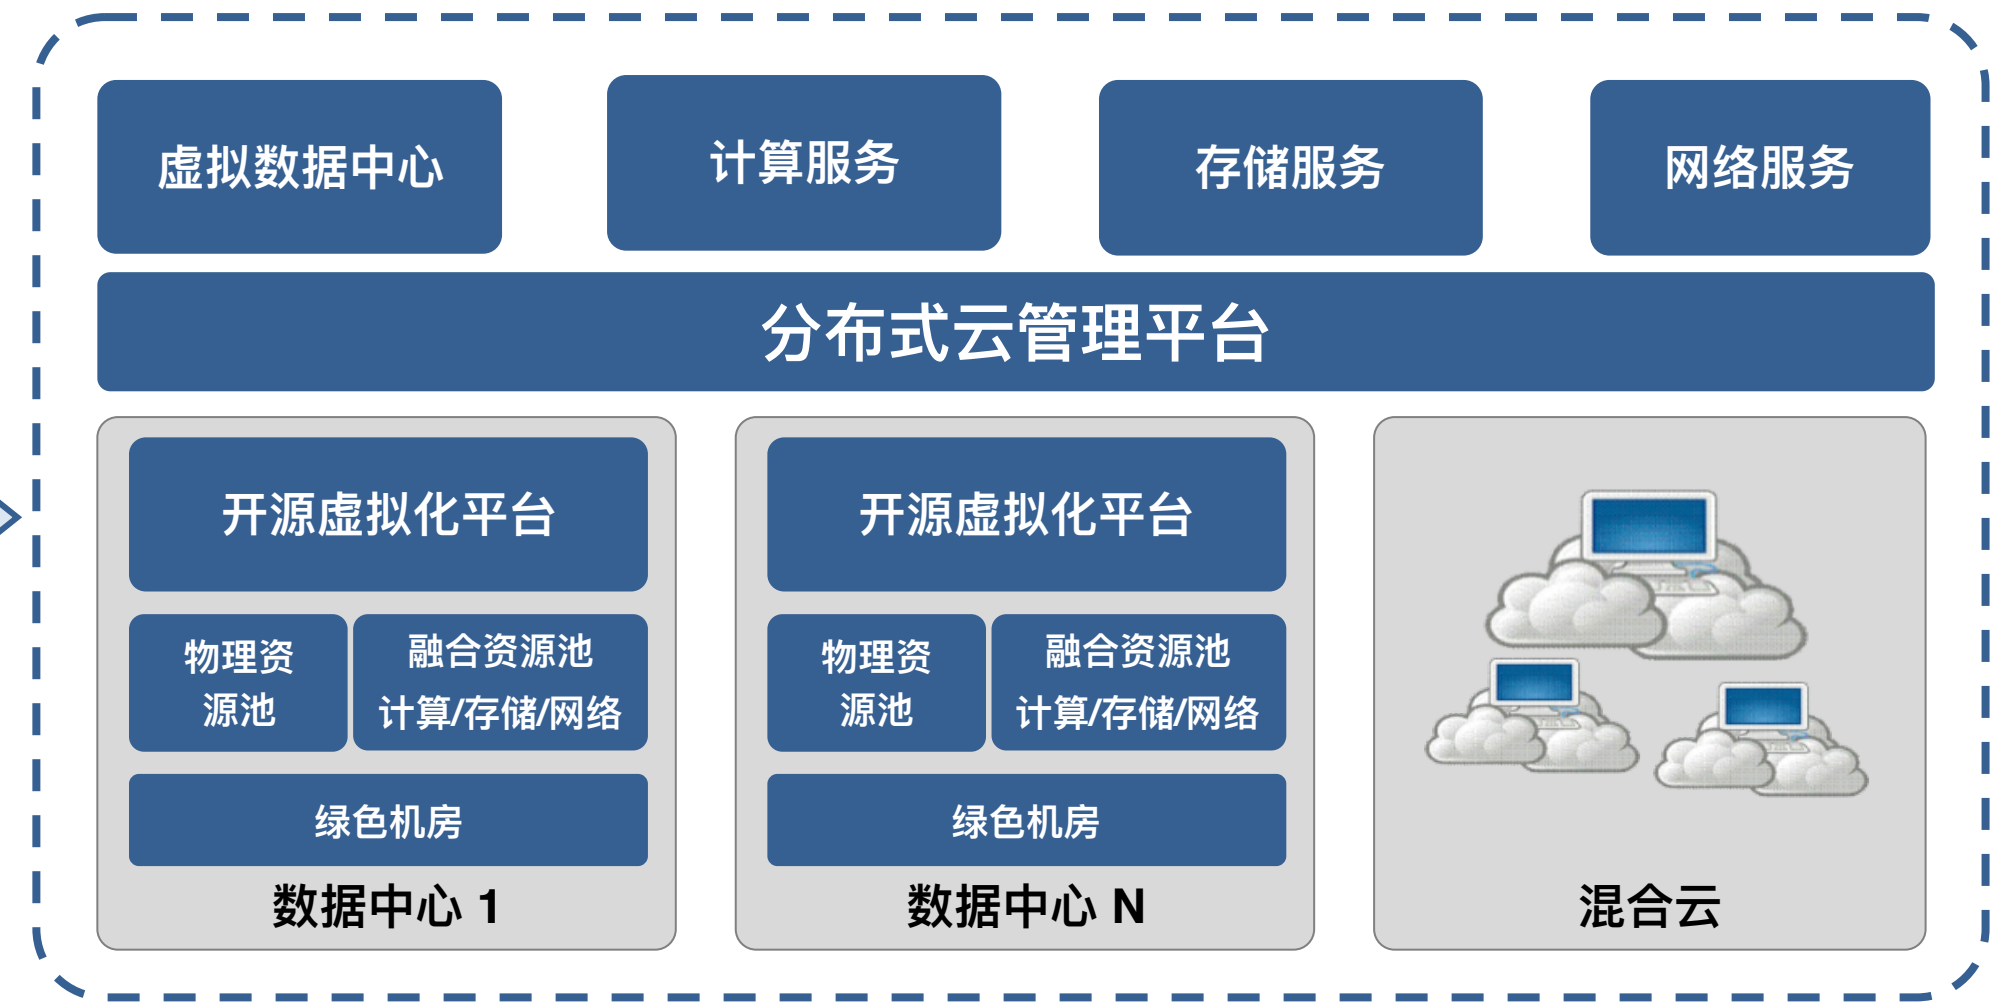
虚拟数据中心

计算服务

存储服务

网络服务

分布式云管理平台

开源虚拟化平台

物理资源池

融合资源池 计算/存储/网络

绿色机房

数据中心 1

开源虚拟化平台

物理资源池

融合资源池 计算/存储/网络

绿色机房

数据中心 N

混合云